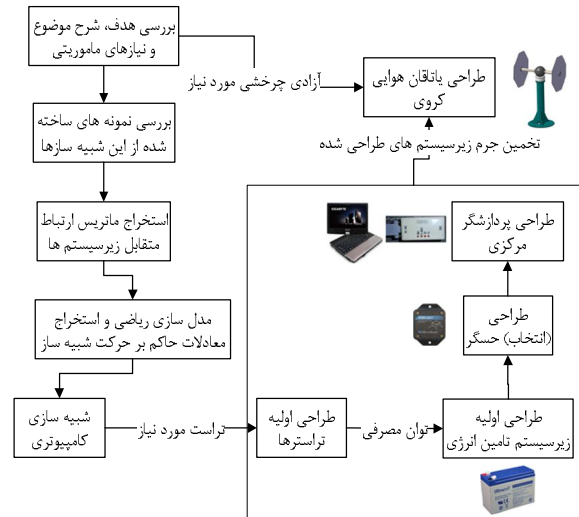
بررسی هدف، شرح موضوع و نیازهای ماموریتی

آزادی چرخشی مورد نیاز

طراحی یاتاقان هوایی کروی

بررسی نمونه های ساخته شده از این شبیه سازها

تخمین جرم زیرسیستم های طراحی شده

استخراج ماتریس ارتباط متقابل زیرسیستم ها

طراحی پردازشگر مرکزی

طراحی (انتخاب) حسگر

مدل سازی ریاضی و استخراج معادلات حاکم بر حرکت شبیه ساز

شبیه سازی کامپیوتری

تراست مورد نیاز

طراحی اولیه تراسترها

توان مصرفی

طراحی اولیه زیرسیستم تامین انرژی